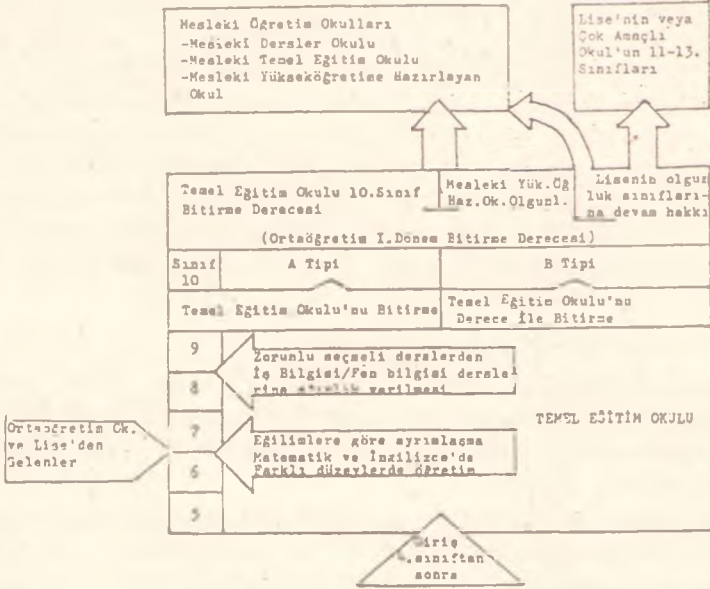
Mesleki Öğretim Okulları
-Mesleki Dersler Okulu
-Mesleki Temel Eğitim Okulu
-Mesleki Yükseköğretime Hazırlayan Okul

Lise'nin veya Çok Amaçlı Okul'un 11-13. Sınıfları

Temel Eğitim Okulu 10.Sınıf Bitirme Derecesi

Mesleki Yük.Öğ Haz.Ok.Olgunl.

Lisenin olgunluk sınıflarına devam hakkı

(Ortaöğretim I.Dönem Bitirme Derecesi)

Sınıf 10

A Tipi

B Tipi

Temel Eğitim Okulu'nu Bitirme

Temel Eğitim Okulu'nu Derece İle Bitirme

9

8

7

6

5

Zorunlu seçmeli derslerden İş Bilgisi/Fen bilgisi derslerine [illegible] verilmesi

TEMEL EĞİTİM OKULU

Ortaöğretim Ok. ve Lise'den Gelenler

Eğilimlere göre ayrılaşma Matematik ve İngilizce'de Farklı düzeylerde öğretim

Giriş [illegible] sınıftan sonra